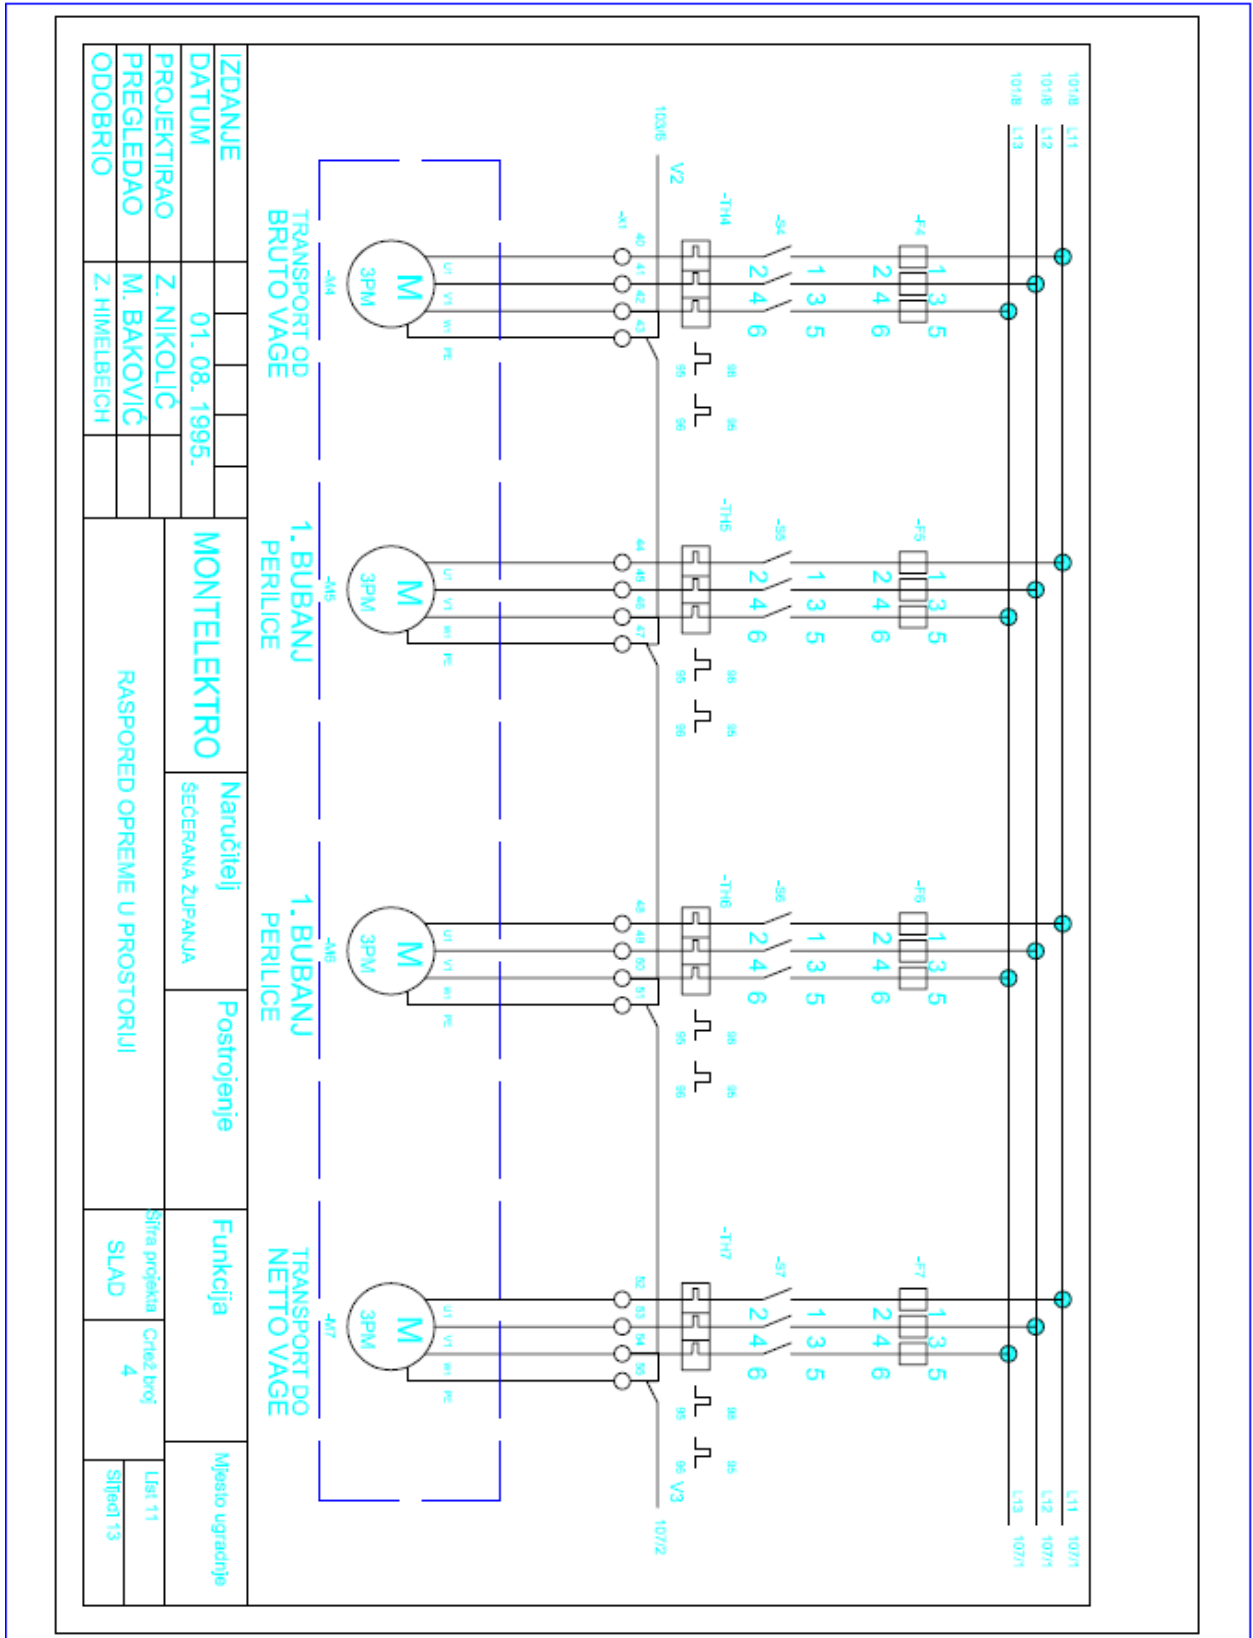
IZDANJE
DATUM 01. 08. 1995.
PROJEKTIRAO Z. NIKOLIĆ
PREGLEDAO M. BAKOVIĆ
ODOBRIO Z. HIMELBEICH

MONTELEKTRO

Naručitelj
ŠEĆERANA ŽUPANJA

Postrojenje

Funkcija

Mjesto ugradnje

RASPORED OPREME U PROSTORIJI

Šifra projekta
SLAD

Crtež broj
4

List 11
Slijedi 13

10/8 L11
10/8 L12
10/8 L13

103/6 V2

-F4 1 3 5 2 4 6
-S4 1 3 5 2 4 6
-Th4 95 96 95 96
-K1 40 41 42 43
U1 V1 W1 PE
M 3PM
-M4
TRANSPORT OD BRUTO VAGE

-F5 1 3 5 2 4 6
-S5 1 3 5 2 4 6
-Th5 95 96 95 96
44 45 46 47
U1 V1 W1 PE
M 3PM
-M5
1. BUBANJ PERILICE

-F6 1 3 5 2 4 6
-S6 1 3 5 2 4 6
-Th6 95 96 95 96
48 49 50 51
U1 V1 W1 PE
M 3PM
-M6
1. BUBANJ PERILICE

-F7 1 3 5 2 4 6
-S7 1 3 5 2 4 6
-Th7 95 96 95 96
52 53 54 55
U1 V1 W1 PE
M 3PM
-M7
TRANSPORT DO NETTO VAGE

V3 10/2
L11 10/1
L12 10/1
L13 10/1